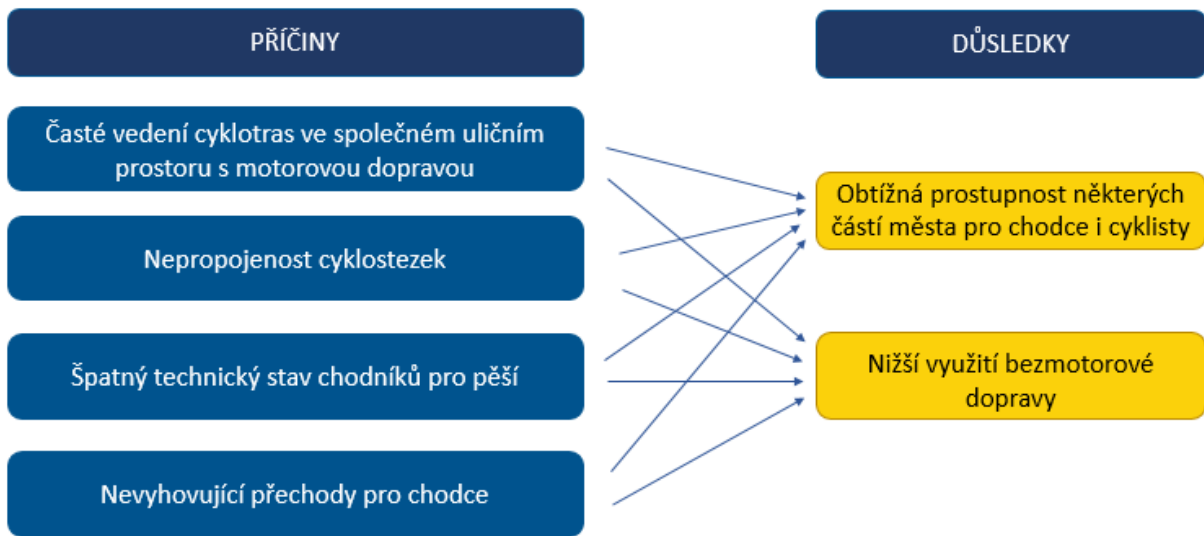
PŘÍČINY

DŮSLEDKY

Časté vedení cyklotras ve společném uličním prostoru s motorovou dopravou

Nepropojenost cyklostezek

Špatný technický stav chodníků pro pěší

Nevyhovující přechody pro chodce

Obtížná prostupnost některých částí města pro chodce i cyklisty

Nižší využití bezmotorové dopravy